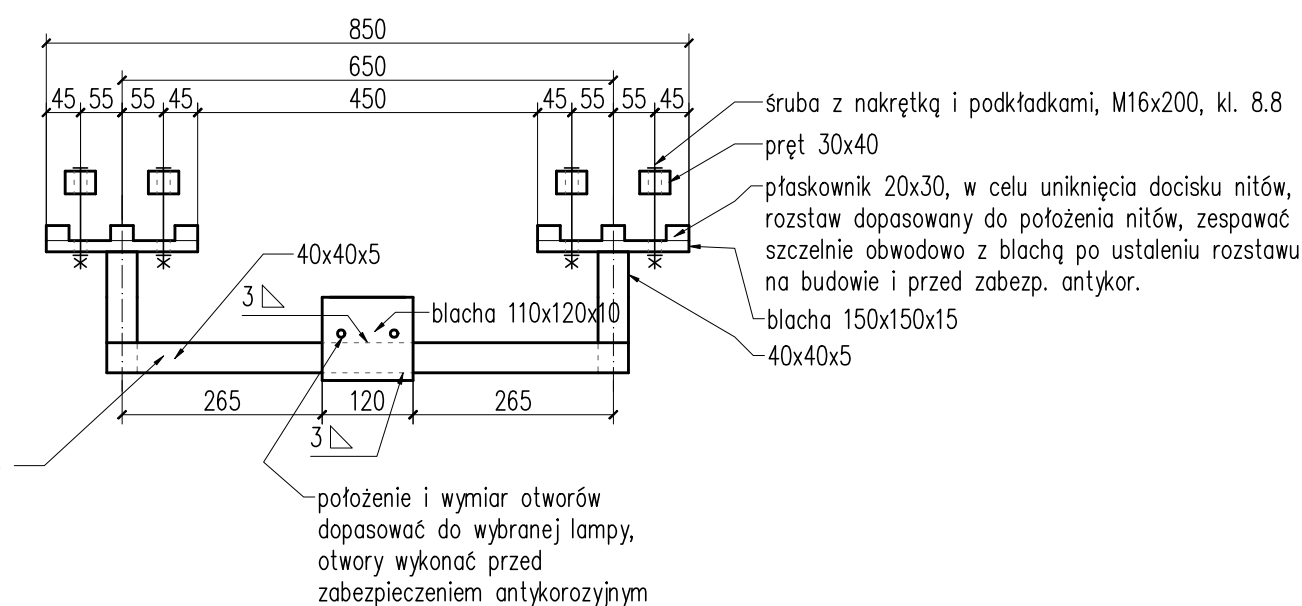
850
650
45 55 55 45
450
45 55 55 45

śruba z nakrętką i podkładkami, M16x200, kl. 8.8
pręt 30x40
płaskownik 20x30, w celu uniknięcia docisku nitów, rozstaw dopasowany do położenia nitów, zespawać szczelnie obwodowo z blachą po ustaleniu rozstawu na budowie i przed zabezp. antykor.
blacha 150x150x15
40x40x5

40x40x5
3
blacha 110x120x10

265
120
265
3

położenie i wymiar otworów dopasować do wybranej lampy, otwory wykonać przed zabezpieczeniem antykorozyjnym